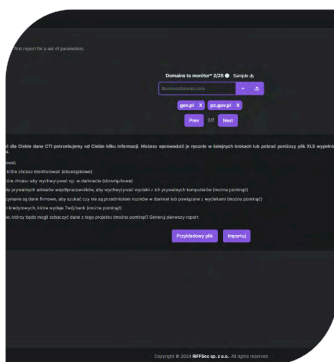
first report for a set of parameters

Domains to monitor* 2/25 ● Sample

gov.pl X pz.gov.pl X

Prev 2/2 Next

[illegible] dla Ciebie dane CTI potrzebujemy od Ciebie kilku informacji. Możesz wprowadzić je ręcznie w kolejnych krokach lub pobrać poniższy plik XLS wypełnić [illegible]

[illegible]

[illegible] chcesz monitorować (obowiązkowe)

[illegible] chcesz aby wychwycić np. w darknecie (obowiązkowe)

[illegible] prywatnych adresów współpracowników, aby wychwycić wycieki z ich prywatnych komputerów (można pominąć)

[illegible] firmowe, aby szukać czy na sprzedawanych zrzutach w darknet lub powiązane z wyciekami (można pominąć)

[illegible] kredytowych, które wydaje Twój bank (można pominąć)

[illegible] którzy będą mogli zobaczyć dane z tego projektu (można pominąć) Generuj pierwszy raport

Przykładowy plik Importuj

Copyright © 2024 REFSec sp. z o.o., All rights reserved